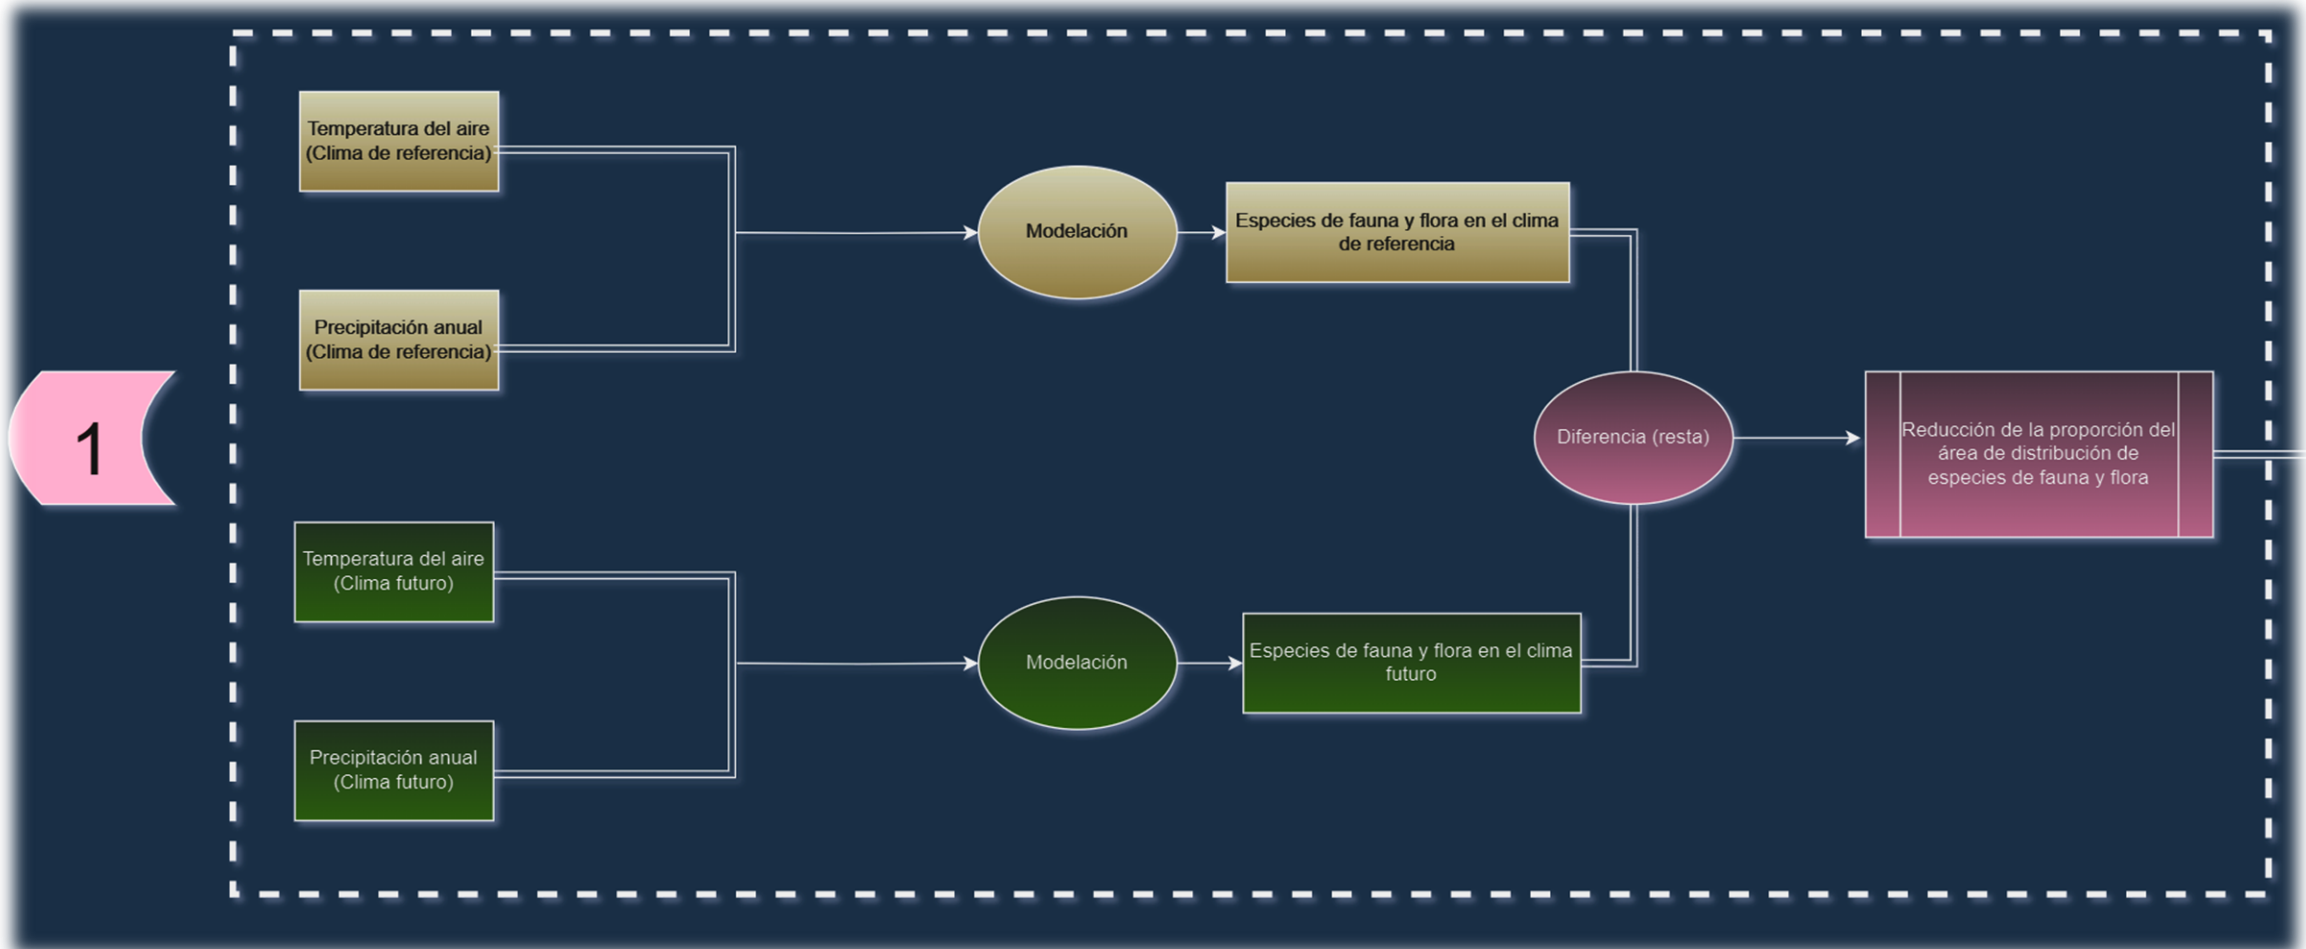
1

Temperatura del aire (Clima de referencia)

Precipitación anual (Clima de referencia)

Modelación

Especies de fauna y flora en el clima de referencia

Temperatura del aire (Clima futuro)

Precipitación anual (Clima futuro)

Modelación

Especies de fauna y flora en el clima futuro

Diferencia (resta)

Reducción de la proporción del área de distribución de especies de fauna y flora